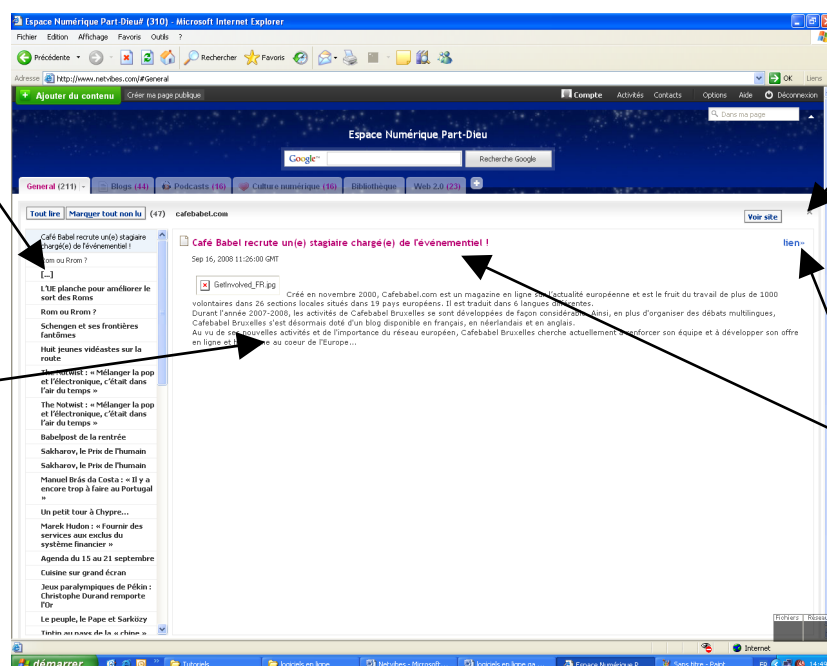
Espace Numérique Part-Dieu# (310) - Microsoft Internet Explorer

Fichier Edition Affichage Favoris Outils ?

Précédente Rechercher Favoris

Adresse http://www.netvibes.com/#General OK Liens

Ajouter du contenu Créer ma page publique Compte Activités Contacts Options Aide Déconnexion

Dans ma page

Espace Numérique Part-Dieu

Google Recherche Google

General (211) Blogs (44) Podcasts (16) Culture numérique (16) Bibliothèque Web 2.0 (23) +

Tout lire Marquer tout non lu (47) cafebabel.com Voir site

Café Babel recrute un(e) stagiaire chargé(e) de l'événementiel !
Rom ou Rrom ?
[...]
L'UE planche pour améliorer le sort des Roms
Rom ou Rrom ?
Schengen et ses frontières fantômes
Huit jeunes vidéastes sur la route
The Notwist : « Mélanger la pop et l'électronique, c'était dans l'air du temps »
The Notwist : « Mélanger la pop et l'électronique, c'était dans l'air du temps »
Babelpost de la rentrée
Sakharov, le Prix de l'humain
Sakharov, le Prix de l'humain
Manuel Brás da Costa : « Il y a encore trop à faire au Portugal »
Un petit tour à Chypre...
Marek Hudon : « Fournir des services aux exclus du système financier »
Agenda du 15 au 21 septembre
Cuisine sur grand écran
Jeux paralympiques de Pékin : Christophe Durand remporte l'Or
Le peuple, le Pape et Sarközy
Tintin au pays de la « chine »

Café Babel recrute un(e) stagiaire chargé(e) de l'événementiel !
lien»
Sep 16, 2008 11:26:00 GMT

GetInvolved_FR.jpg

Créé en novembre 2000, Cafebabel.com est un magazine en ligne sur l'actualité européenne et le fruit du travail de plus de 1000 volontaires dans 26 sections locales situés dans 19 pays européens. Il est traduit dans 6 langues différentes.
Durant l'année 2007-2008, les activités de Cafebabel Bruxelles se sont développées de façon considérable. Ainsi, en plus d'organiser des débats multilingues, Cafebabel Bruxelles s'est désormais doté d'un blog disponible en français, en néerlandais et en anglais.
Au vu de ses nouvelles activités et de l'importance du réseau européen, Cafebabel Bruxelles cherche actuellement à renforcer son équipe et à développer son offre en ligne et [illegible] au coeur de l'Europe...

Internet

démarrer Tutoriels logiciels en ligne Netvibes - Microsoft logiciels en ligne pa... Espace Numérique P... Sans titre - Paint 14:49